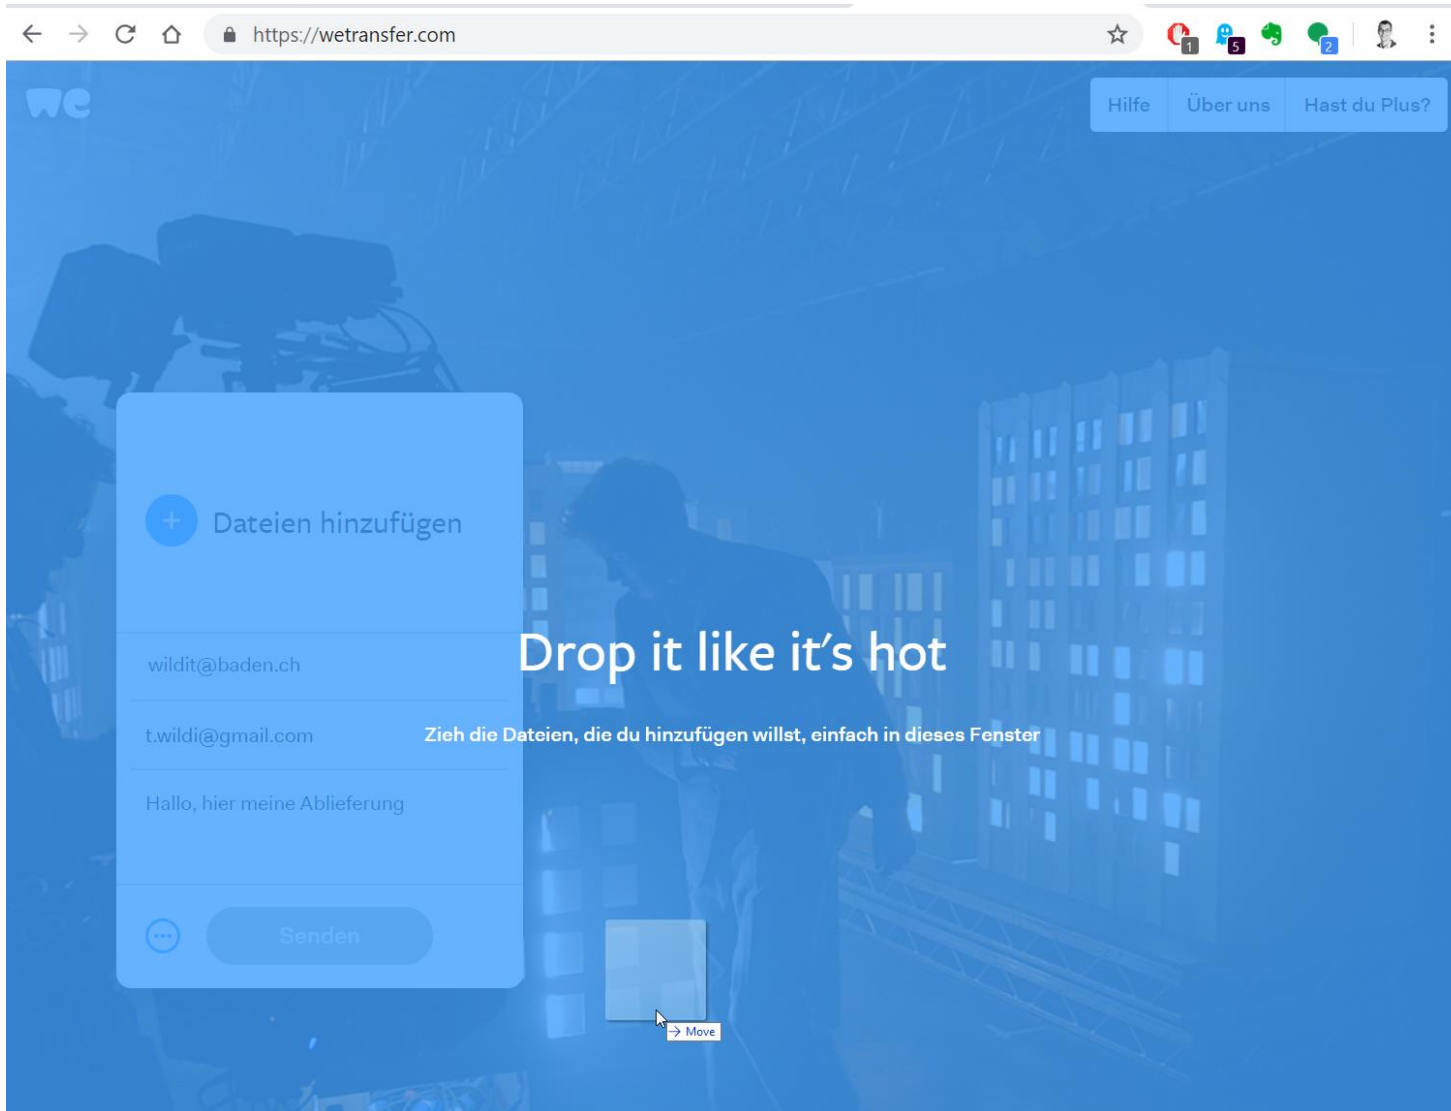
https://wetransfer.com

1 5 2

we

Hilfe Über uns Hast du Plus?

+ Dateien hinzufügen

wildit@baden.ch

t.wildi@gmail.com

Hallo, hier meine Ablieferung

Senden

Drop it like it's hot

Zieh die Dateien, die du hinzufügen willst, einfach in dieses Fenster

→ Move